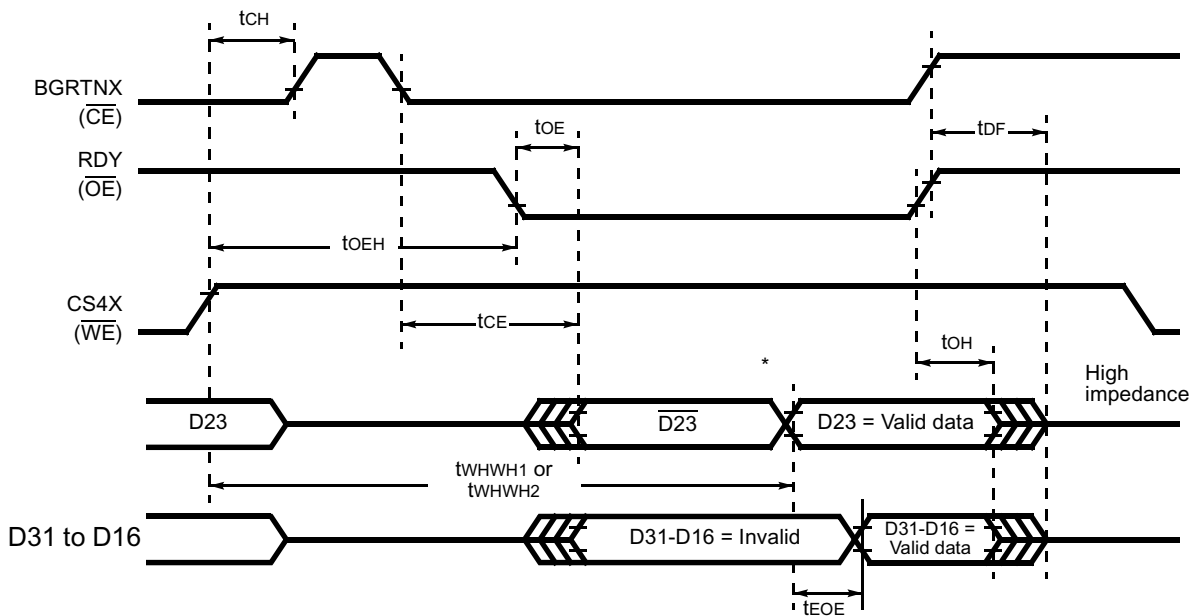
$t_{CH}$

BGRTNX
($\overline{CE}$)

$t_{OE}$

$t_{DF}$

RDY
($\overline{OE}$)

$t_{OEH}$

CS4X
($\overline{WE}$)

$t_{CE}$

$t_{OH}$

*

High impedance

D23

$\overline{D23}$

D23 = Valid data

$t_{WHWH1}$ or $t_{WHWH2}$

D31 to D16

D31-D16 = Invalid

D31-D16 = Valid data

$t_{EOE}$